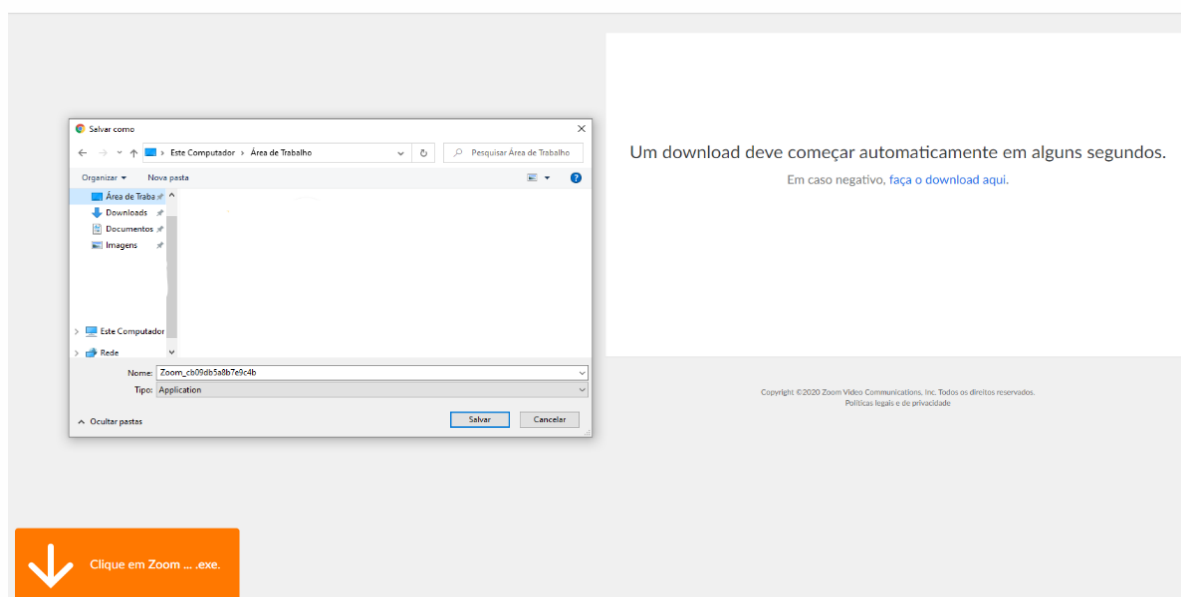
Salvar como

Este Computador › Área de Trabalho

Pesquisar Área de Trabalho

Organizar ▾ Nova pasta

Área de Traba
Downloads
Documentos
Imagens

Este Computador
Rede

Nome: Zoom_cb09db5a8b7e9c4b
Tipo: Application

Ocultar pastas

Salvar Cancelar

Um download deve começar automaticamente em alguns segundos.

Em caso negativo, faça o download aqui.

Copyright ©2020 Zoom Video Communications, Inc. Todos os direitos reservados.
Políticas legais e de privacidade

Clique em Zoom ... .exe.